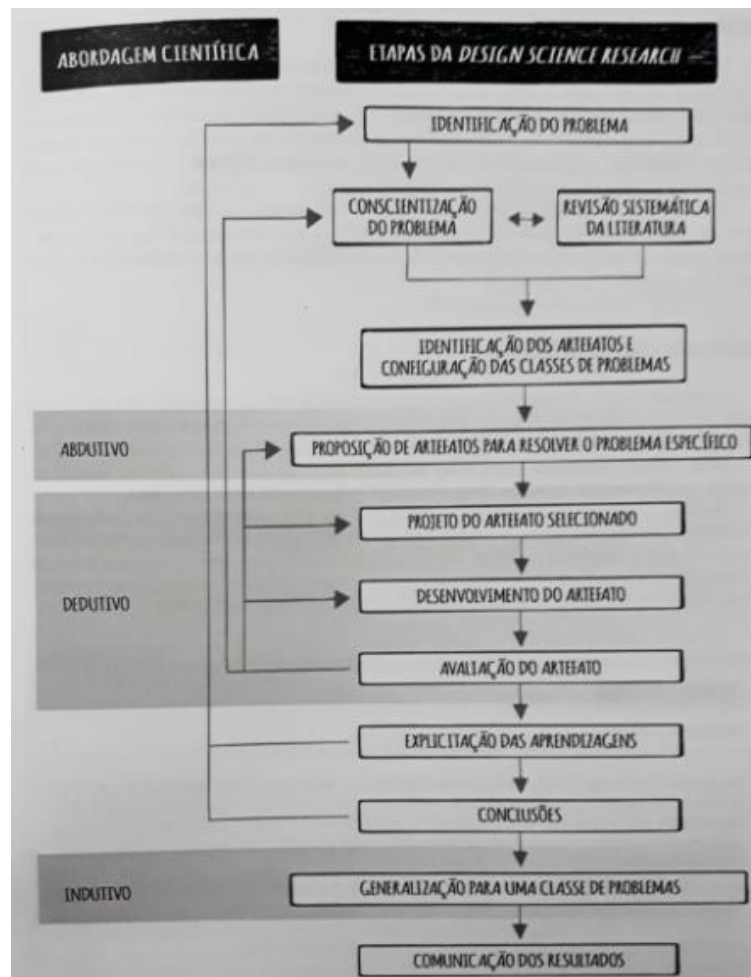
ABORDAGEM CIENTÍFICA

ETAPAS DA DESIGN SCIENCE RESEARCH

IDENTIFICAÇÃO DO PROBLEMA

CONSCIENTIZAÇÃO DO PROBLEMA

REVISÃO SISTEMÁTICA DA LITERATURA

IDENTIFICAÇÃO DOS ARTEFATOS E CONFIGURAÇÃO DAS CLASSES DE PROBLEMAS

ABDUTIVO

PROPOSIÇÃO DE ARTEFATOS PARA RESOLVER O PROBLEMA ESPECÍFICO

DEDUTIVO

PROJETO DO ARTEFATO SELECIONADO

DESENVOLVIMENTO DO ARTEFATO

AVALIAÇÃO DO ARTEFATO

EXPLICITAÇÃO DAS APRENDIZAGENS

CONCLUSÕES

INDUTIVO

GENERALIZAÇÃO PARA UMA CLASSE DE PROBLEMAS

COMUNICAÇÃO DOS RESULTADOS